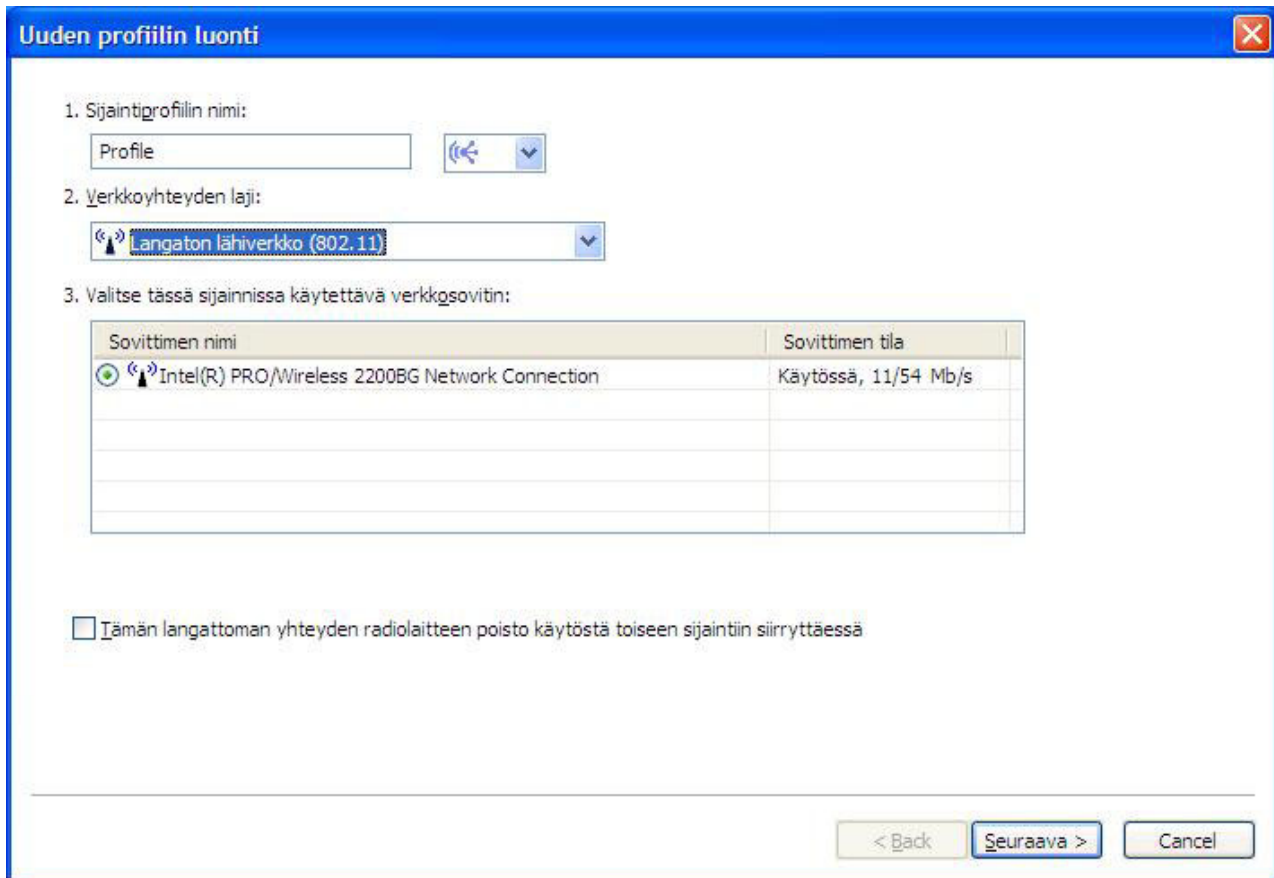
Uuden profiilin luonti

1. Sijaintiprofiilin nimi:

Profile

2. Verkkoyhteyden laji:

Langaton lähiverkko (802.11)

3. Valitse tässä sijainnissa käytettävä verkkosovitin:

| Sovittimen nimi | Sovittimen tila |
|---|---|
| Intel(R) PRO/Wireless 2200BG Network Connection | Käytössä, 11/54 Mb/s |

Tämän langattoman yhteyden radiolaitteen poisto käytöstä toiseen sijaintiin siirryttäessä

< Back
Seuraava >
Cancel